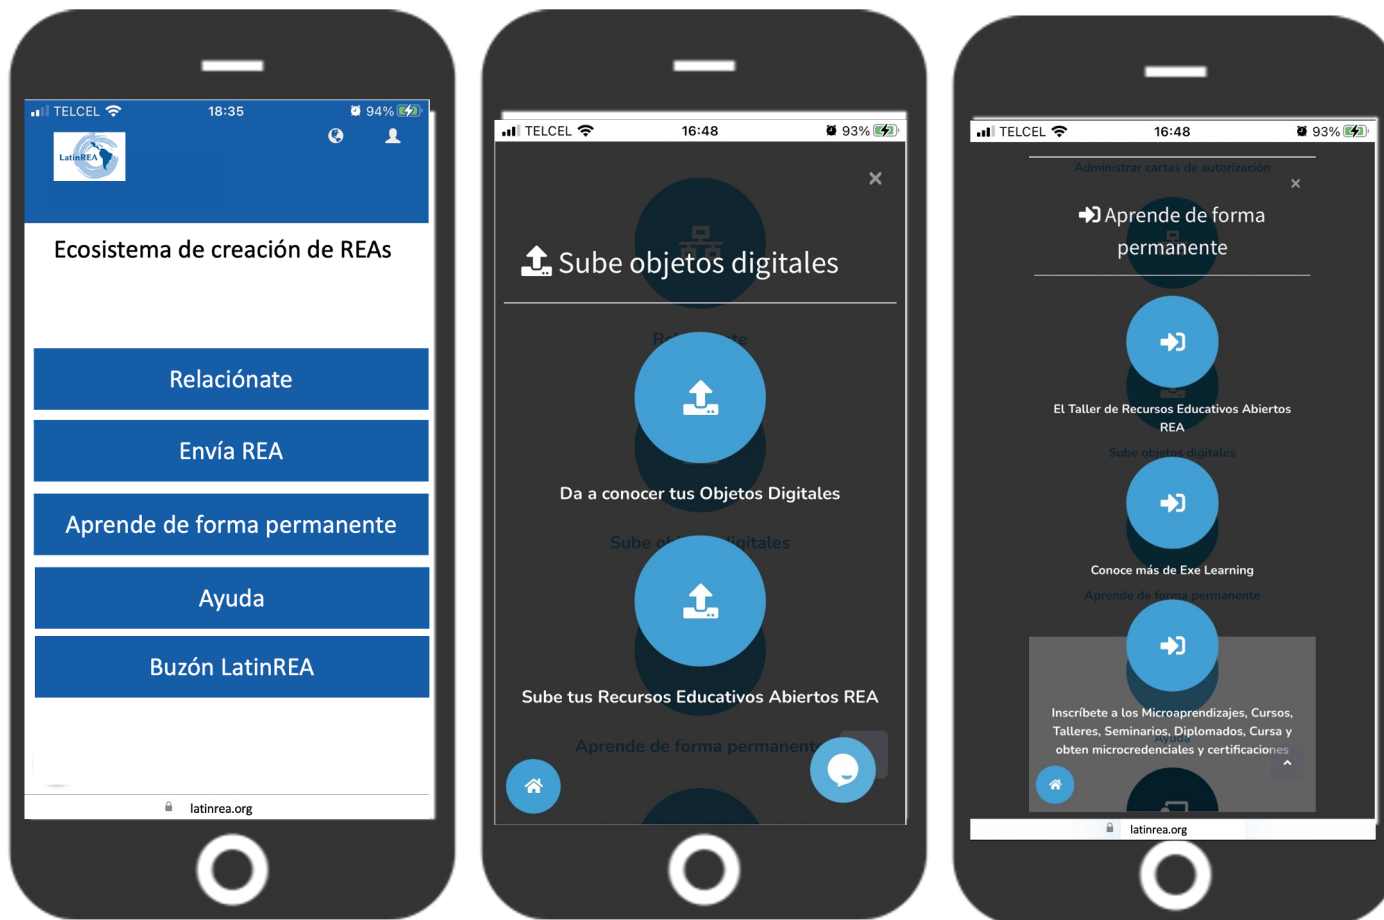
TELCEL 18:35 94%

LatinREA

Ecosistema de creación de REAs

Relaciónate

Envía REA

Aprende de forma permanente

Ayuda

Buzón LatinREA

latinrea.org

TELCEL 16:48 93%

×

Sube objetos digitales

Da a conocer tus Objetos Digitales

Sube tus Recursos Educativos Abiertos REA

Aprende de forma permanent

TELCEL 16:48 93%

Administrar cartas de autorización

×

Aprende de forma permanente

El Taller de Recursos Educativos Abiertos REA

Sube objetos digitales

Conoce más de Exe Learning

Aprende de forma permanente

Inscríbete a los Microaprendizajes, Cursos, Talleres, Seminarios, Diplomados, Cursa y obten microcredenciales y certificaciones

latinrea.org